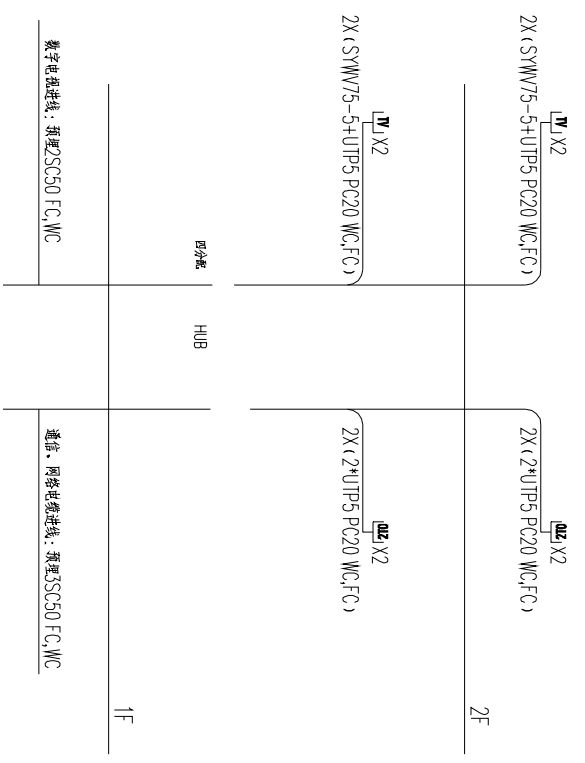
2X(SYWV75-5+UTP5 PC20 WC,FC)
TV X2
2X(SYWV75-5+UTP5 PC20 WC,FC)
TV X2
数字电视进线：预埋2SC50 FC,WC
四分配
HUB
2X(2*UTP5 PC20 WC,FC)
TD/TO X2
2X(2*UTP5 PC20 WC,FC)
TD/TO X2
通信、网络电缆进线：预埋3SC50 FC,WC
1F
2F